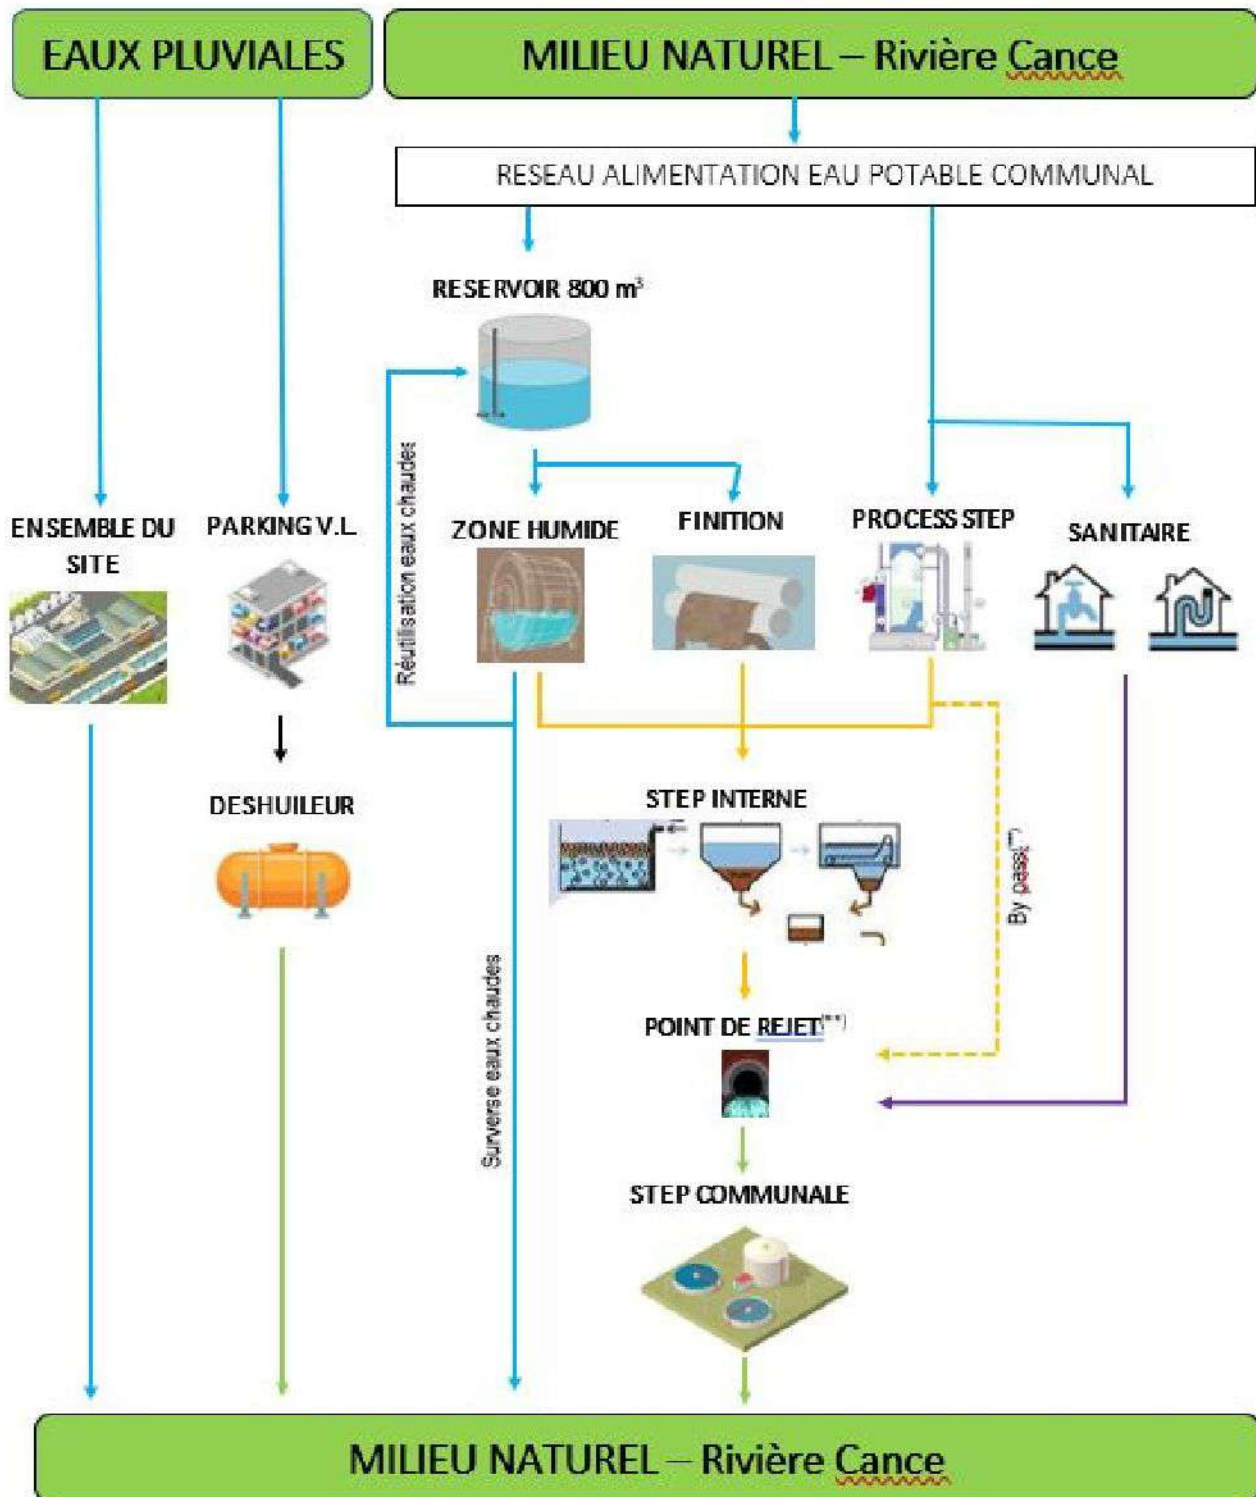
EAUX PLUVIALES

MILIEU NATUREL – Rivière Cance

RESEAU ALIMENTATION EAU POTABLE COMMUNAL

RESERVOIR 800 m$^3$

Réutilisation eaux chaudes

ENSEMBLE DU SITE

PARKING V.L.

ZONE HUMIDE

FINITION

PROCESS STEP

SANITAIRE

DESHUILEUR

STEP INTERNE

By pass(**)

Surverse eaux chaudes

POINT DE REJET(**)

STEP COMMUNALE

MILIEU NATUREL – Rivière Cance